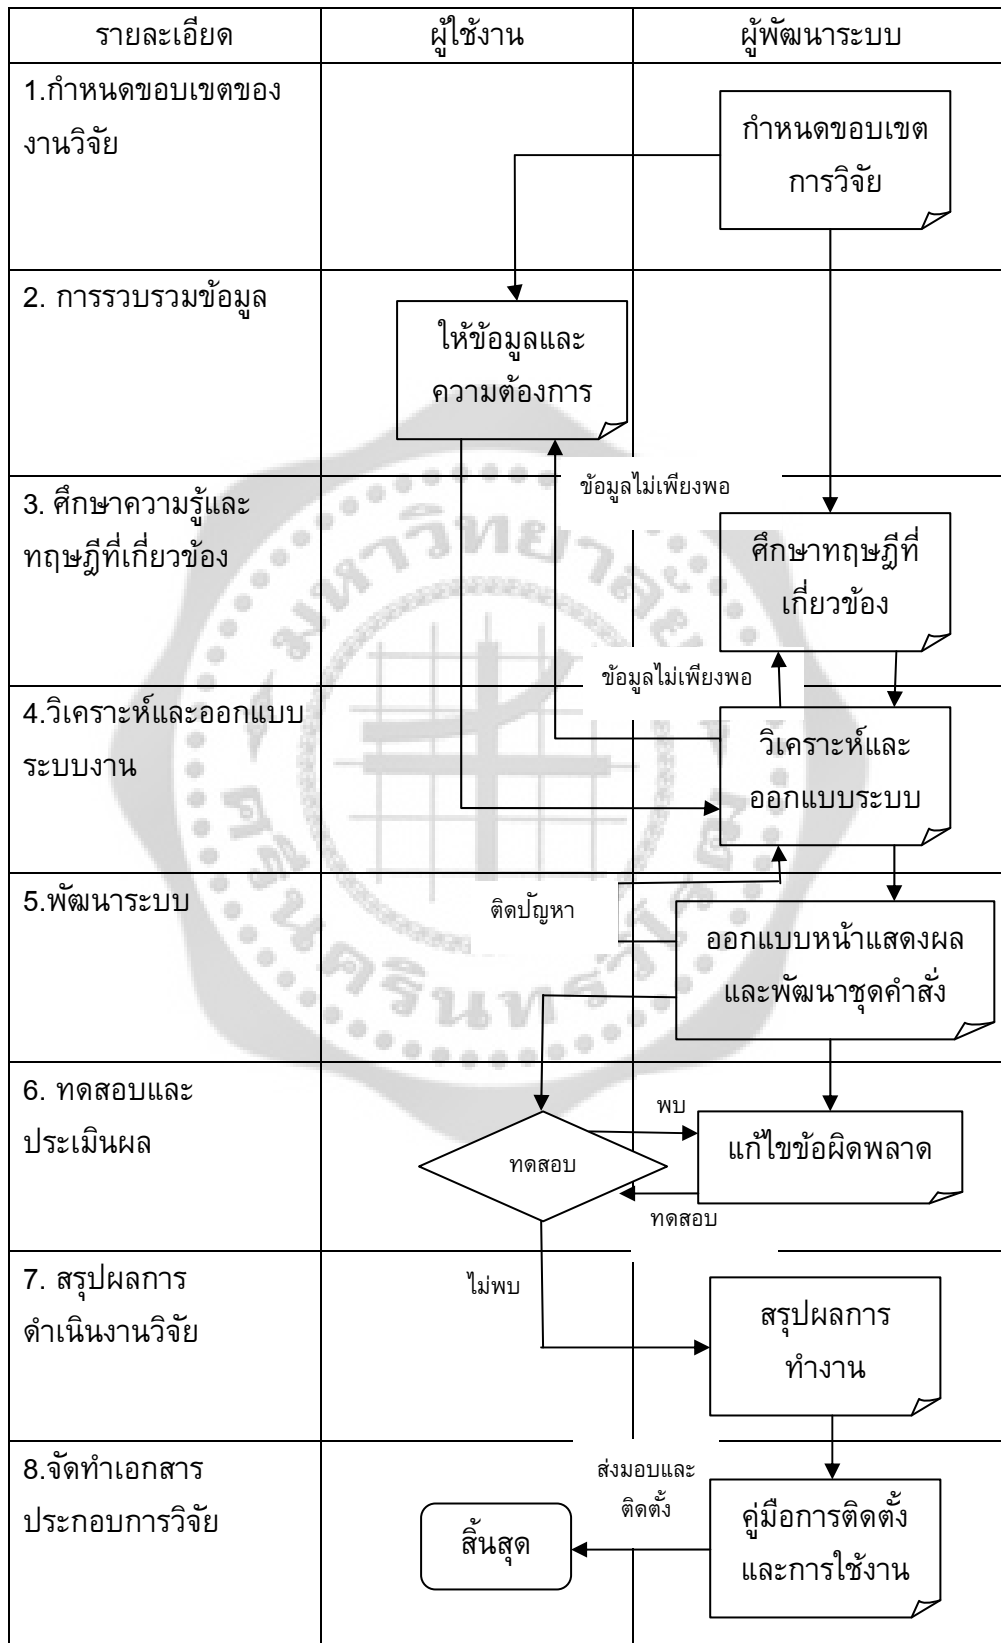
| รายละเอียด | ผู้ใช้งาน | ผู้พัฒนาระบบ |
|---|---|---|
| 1.กำหนดขอบเขตของงานวิจัย | | กำหนดขอบเขตการวิจัย |
| 2. การรวบรวมข้อมูล | ให้ข้อมูลและความต้องการ | |
| 3. ศึกษาความรู้และทฤษฎีที่เกี่ยวข้อง | ข้อมูลไม่เพียงพอ | ศึกษาทฤษฎีที่เกี่ยวข้อง |
| 4.วิเคราะห์และออกแบบระบบงาน | ข้อมูลไม่เพียงพอ | วิเคราะห์และออกแบบระบบ |
| 5.พัฒนาระบบ | ติดปัญหา | ออกแบบหน้าแสดงผลและพัฒนาชุดคำสั่ง |
| 6. ทดสอบและประเมินผล | ทดสอบ | พบ แก้ไขข้อผิดพลาด ทดสอบ |
| 7. สรุปผลการดำเนินงานวิจัย | ไม่พบ | สรุปผลการทำงาน |
| 8.จัดทำเอกสารประกอบการวิจัย | สิ้นสุด ส่งมอบและติดตั้ง | คู่มือการติดตั้งและการใช้งาน |